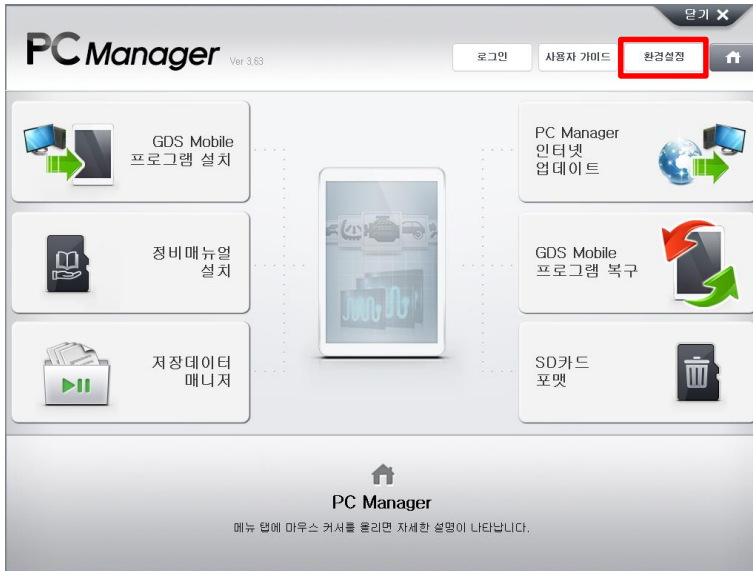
닫기 ✕

PC Manager Ver 3.63

로그인
사용자 가이드
환경설정

GDS Mobile
프로그램 설치

정비매뉴얼
설치

저장데이터
매니저

PC Manager
인터넷
업데이트

GDS Mobile
프로그램 복구

SD카드
포맷

PC Manager
메뉴 탭에 마우스 커서를 올리면 자세한 설명이 나타납니다.